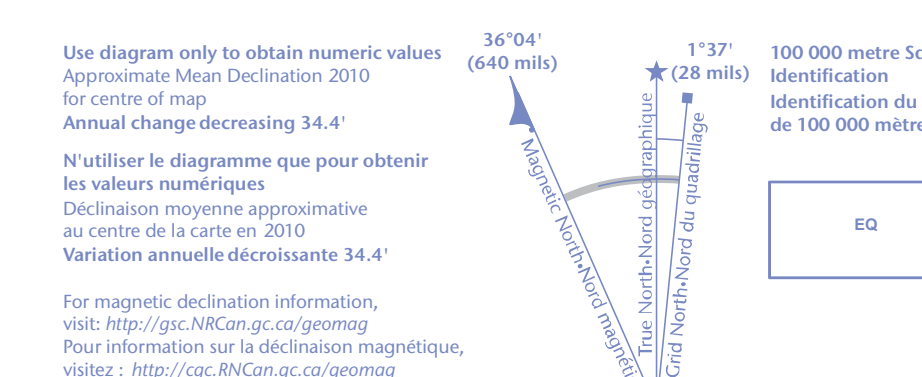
Use diagram only to obtain numeric values
Approximate Mean Declination 2010 for centre of map
Annual change decreasing 34.4'

N'utiliser le diagramme que pour obtenir les valeurs numériques
Déclinaison moyenne approximative au centre de la carte en 2010
Variation annuelle décroissante 34.4'

For magnetic declination information, visit: http://gsc.NRCan.gc.ca/geomag
Pour information sur la déclinaison magnétique, visitez : http://cgc.RNCan.gc.ca/geomag

36°04'
(640 mils)

1°37'
(28 mils)

Magnetic North•Nord magnéti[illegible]

True North•Nord géographique

Grid North•Nord du quadrillage

100 000 metre Sq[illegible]
Identification
Identification du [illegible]
de 100 000 mètre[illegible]

EQ